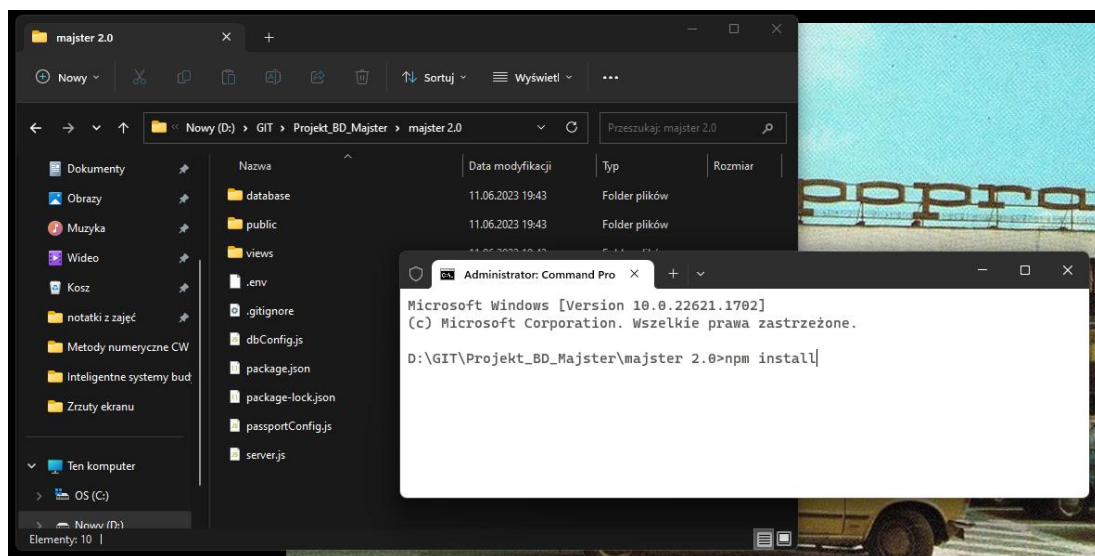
majster 2.0

Nowy

Sortuj

Wyświetl

...

Nowy (D:) > GIT > Projekt_BD_Majster > majster 2.0

Przeszukaj: majster 2.0

Dokumenty
Obrazy
Muzyka
Wideo
Kosz
notatki z zajęć
Metody numeryczne CW
Inteligentne systemy bud
Zrzuty ekranu

Ten komputer
OS (C:)
Nowy (D:)

Elementy: 10

| Nazwa | Data modyfikacji | Typ | Rozmiar |
|---|---|---|---|
| database | 11.06.2023 19:43 | Folder plików | |
| public | 11.06.2023 19:43 | Folder plików | |
| views | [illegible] | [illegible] | |
| .env | | | |
| .gitignore | | | |
| dbConfig.js | | | |
| package.json | | | |
| package-lock.json | | | |
| passportConfig.js | | | |
| server.js | | | |

Administrator: Command Pro

Microsoft Windows [Version 10.0.22621.1702]
(c) Microsoft Corporation. Wszelkie prawa zastrzeżone.

D:\GIT\Projekt_BD_Majster\majster 2.0>npm install